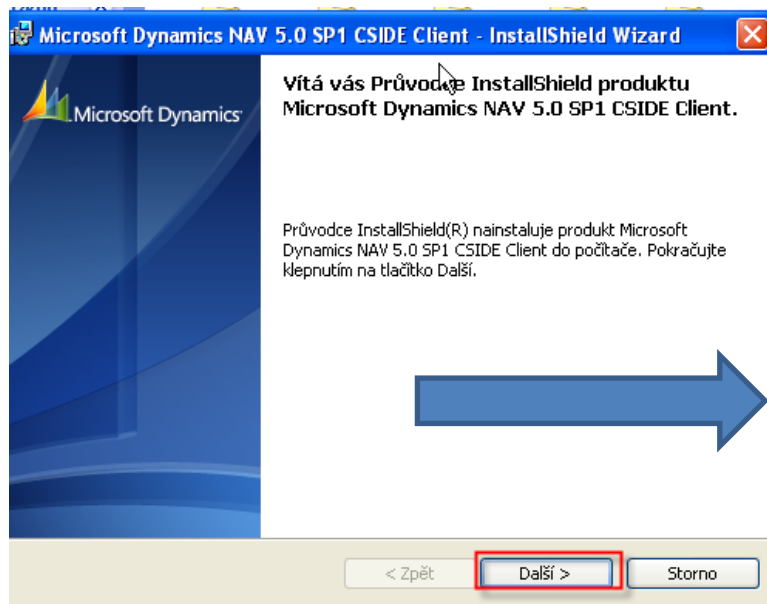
Microsoft Dynamics NAV 5.0 SP1 CSIDE Client - InstallShield Wizard

Microsoft Dynamics

Vítá vás Průvodce InstallShield produktu Microsoft Dynamics NAV 5.0 SP1 CSIDE Client.

Průvodce InstallShield(R) nainstaluje produkt Microsoft Dynamics NAV 5.0 SP1 CSIDE Client do počítače. Pokračujte klepnutím na tlačítko Další.

< Zpět
Další >
Storno